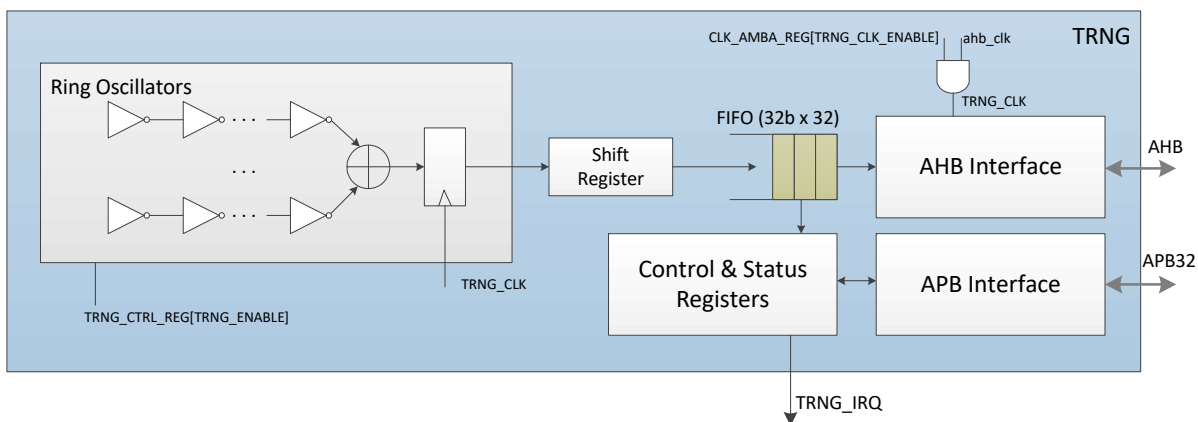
TRNG

CLK_AMBA_REG[TRNG_CLK_ENABLE]
ahb_clk

Ring Oscillators

. . .

. . .

. . .

TRNG_CLK

FIFO (32b x 32)

Shift Register

AHB Interface

AHB

Control & Status Registers

APB Interface

APB32

TRNG_CLK

TRNG_CTRL_REG[TRNG_ENABLE]

TRNG_IRQ